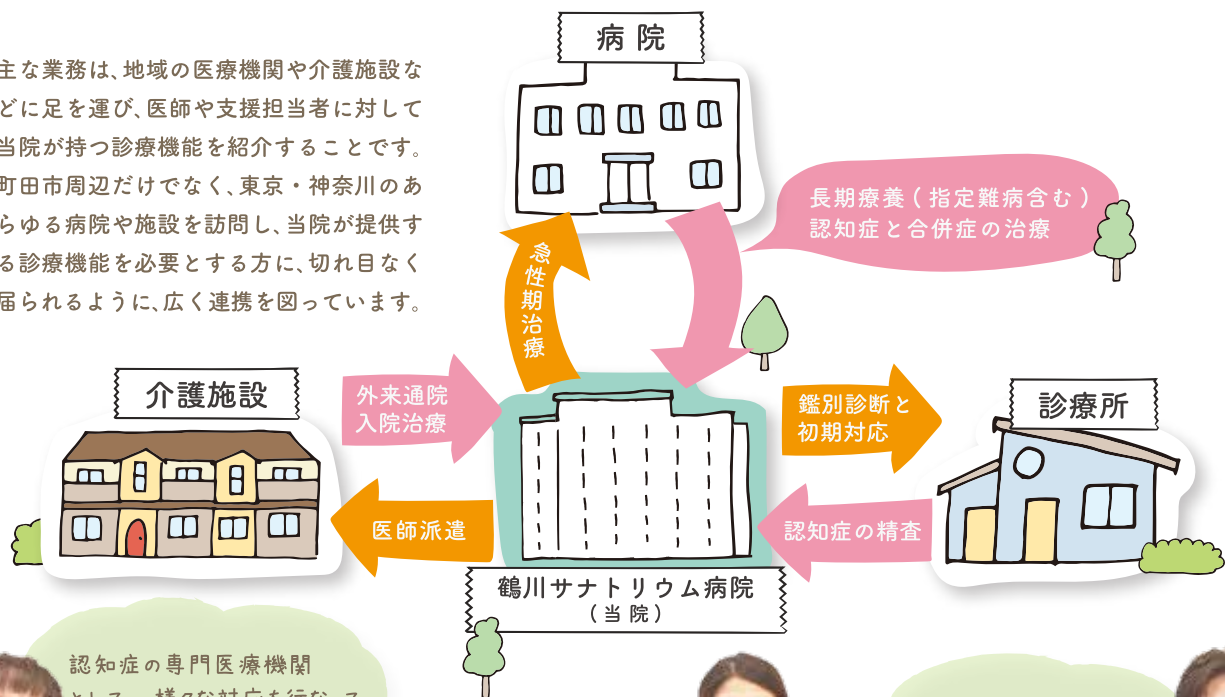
主な業務は、地域の医療機関や介護施設などに足を運び、医師や支援担当者に対して当院が持つ診療機能を紹介することです。町田市周辺だけでなく、東京・神奈川のあらゆる病院や施設を訪問し、当院が提供する診療機能を必要とする方に、切れ目なく届られるように、広く連携を図っています。

病院

長期療養（指定難病含む）
認知症と合併症の治療

急性期治療

介護施設

外来通院
入院治療

鑑別診断と
初期対応

診療所

医師派遣

認知症の精査

鶴川サナトリウム病院
（当院）

認知症の専門医療機関
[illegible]